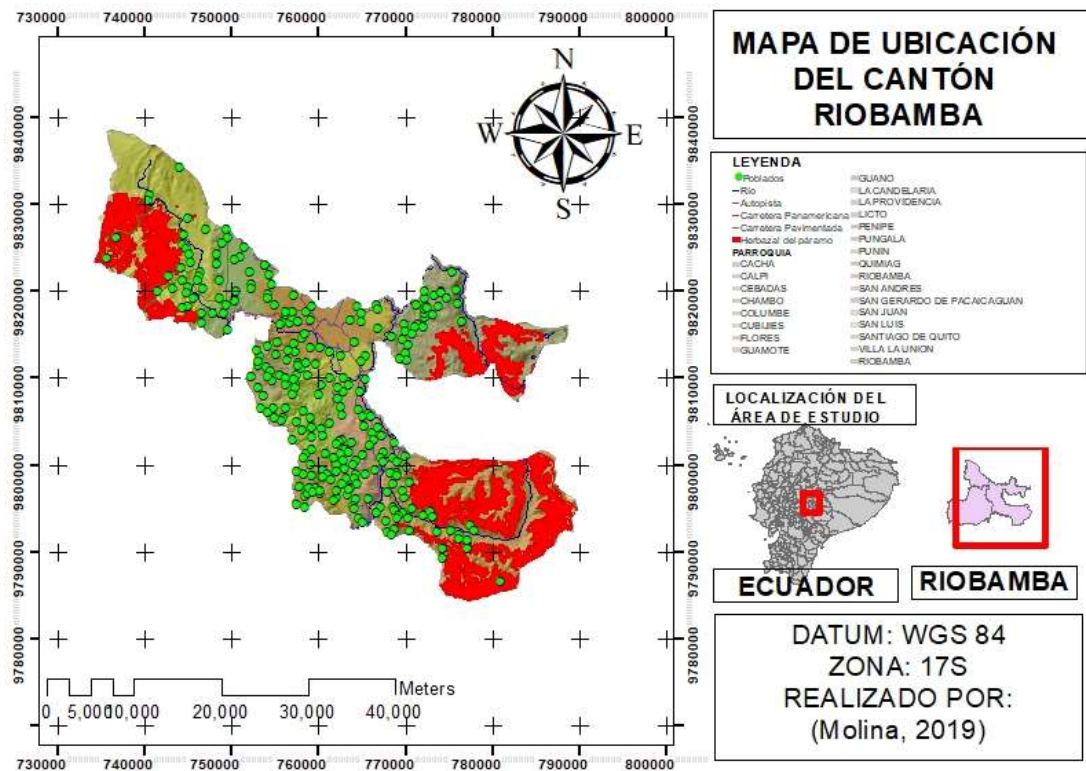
730000 740000 750000 760000 770000 780000 790000 800000

MAPA DE UBICACIÓN DEL CANTÓN RIOBAMBA

N
W E
S

9840000
9830000
9820000
9810000
9800000
9790000
9780000

LEYENDA
Poblados
Rio
Autopista
Carretera Panamericana
Carretera Pavimentada
Herbazal del páramo
PARROQUIA
CACHA
CALPI
CEBADAS
CHAMBO
COLUMBE
CUBIJIES
FLORES
GUAMOTE
GUANO
LA CANDELARIA
LA PROVIDENCIA
LICTO
PENIPE
PUNGALA
PUNIN
QUIMIAG
RIOBAMBA
SAN ANDRES
SAN GERARDO DE PACAICAGUAN
SAN JUAN
SAN LUIS
SANTIAGO DE QUITO
VILLA LA UNION
RIOBAMBA

LOCALIZACIÓN DEL ÁREA DE ESTUDIO

ECUADOR

RIOBAMBA

DATUM: WGS 84
ZONA: 17S
REALIZADO POR:
(Molina, 2019)

Meters
0 5,000 10,000 20,000 30,000 40,000

730000 740000 750000 760000 770000 780000 790000 800000